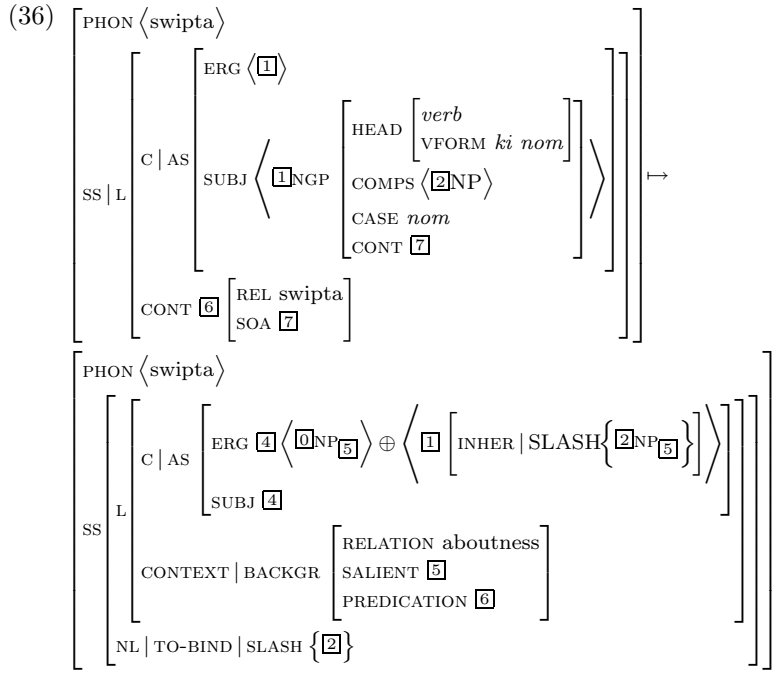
(36)

$\begin{bmatrix} \text{PHON} \langle \text{swipta} \rangle \\ \text{SS} \mid \text{L} \begin{bmatrix} \text{C} \mid \text{AS} \begin{bmatrix} \text{ERG} \langle \boxed{1} \rangle \\ \text{SUBJ} \left\langle \boxed{1}\text{NGP} \begin{bmatrix} \text{HEAD} \begin{bmatrix} \textit{verb} \\ \text{VFORM } \textit{ki nom} \end{bmatrix} \\ \text{COMPS} \langle \boxed{2}\text{NP} \rangle \\ \text{CASE } \textit{nom} \\ \text{CONT } \boxed{7} \end{bmatrix} \right\rangle \end{bmatrix} \\ \text{CONT } \boxed{6} \begin{bmatrix} \text{REL swipta} \\ \text{SOA } \boxed{7} \end{bmatrix} \end{bmatrix} \end{bmatrix} \mapsto$

$\begin{bmatrix} \text{PHON} \langle \text{swipta} \rangle \\ \text{SS} \begin{bmatrix} \text{L} \begin{bmatrix} \text{C} \mid \text{AS} \begin{bmatrix} \text{ERG } \boxed{4} \left\langle \boxed{0}\text{NP}_{\boxed{5}} \right\rangle \oplus \left\langle \boxed{1} \begin{bmatrix} \text{INHER} \mid \text{SLASH} \left\{ \boxed{2}\text{NP}_{\boxed{5}} \right\} \end{bmatrix} \right\rangle \\ \text{SUBJ } \boxed{4} \end{bmatrix} \\ \text{CONTEXT} \mid \text{BACKGR} \begin{bmatrix} \text{RELATION aboutness} \\ \text{SALIENT } \boxed{5} \\ \text{PREDICATION } \boxed{6} \end{bmatrix} \end{bmatrix} \\ \text{NL} \mid \text{TO-BIND} \mid \text{SLASH} \left\{ \boxed{2} \right\} \end{bmatrix} \end{bmatrix}$